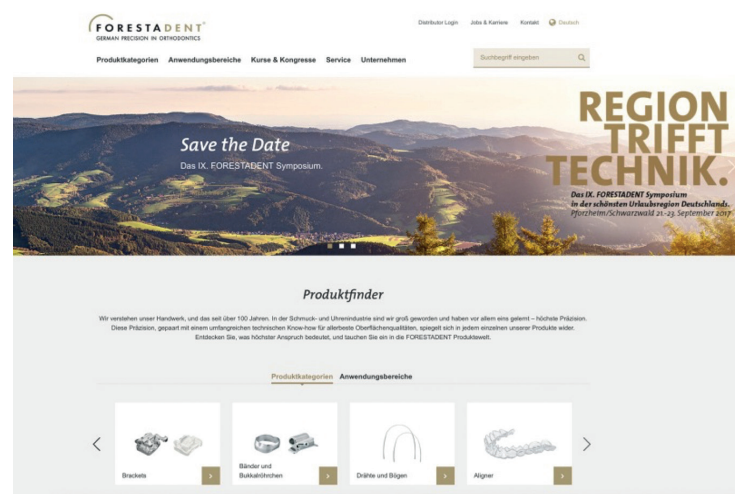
FORESTADENT®
GERMAN PRECISION IN ORTHODONTICS

Distributor Login Jobs & Karriere Kontakt Deutsch

Produktkategorien Anwendungsbereiche Kurse & Kongresse Service Unternehmen

Suchbegriff eingeben

Save the Date
Das IX. FORESTADENT Symposium.

REGION TRIFFT TECHNIK.
Das IX. FORESTADENT Symposium in der schönsten Urlaubsregion Deutschlands.
Pforzheim/Schwarzwald 21.-23. September 2017

Produktfinder

Wir verstehen unser Handwerk, und das seit über 100 Jahren. In der Schmuck- und Uhrenindustrie sind wir groß geworden und haben vor allem eins gelernt – höchste Präzision. Diese Präzision, gepaart mit einem umfangreichen technischen Know-how für allerbeste Oberflächenqualitäten, spiegelt sich in jedem einzelnen unserer Produkte wider. Entdecken Sie, was höchster Anspruch bedeutet, und tauchen Sie ein in die FORESTADENT Produktewelt.

Produktkategorien Anwendungsbereiche

Brackets
Bänder und Bukkalröhrchen
Drähte und Bögen
Aligner